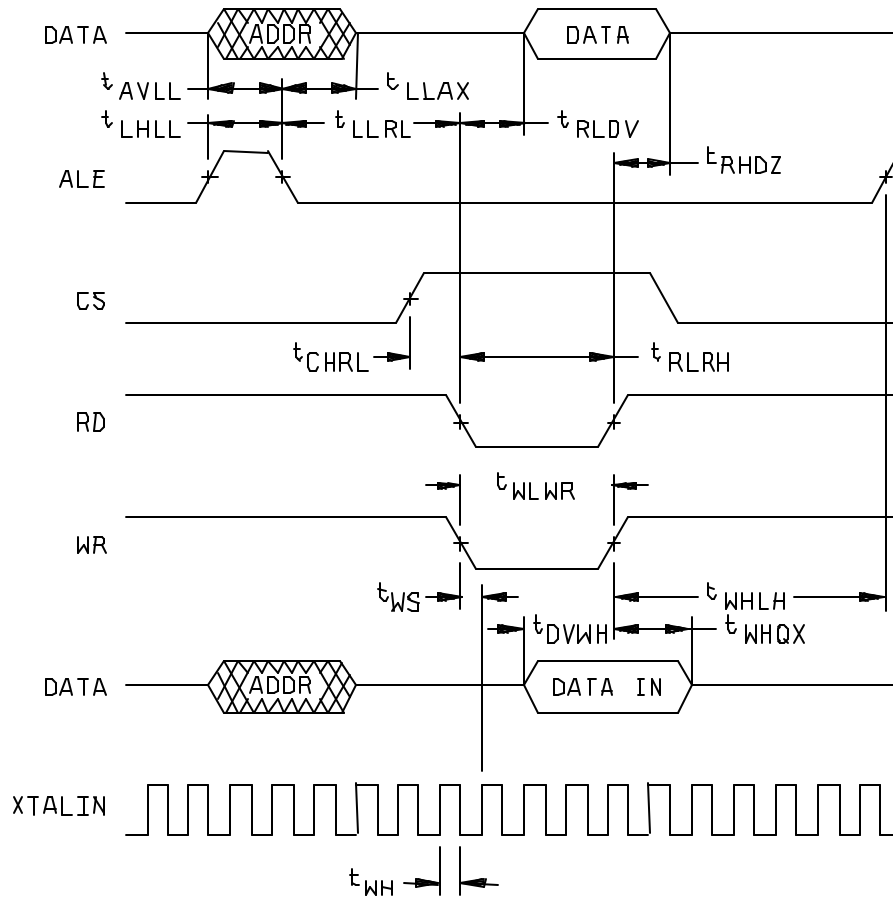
DATA
ADDR
DATA
$t_{AVLL}$
$t_{LLAX}$
$t_{LHLL}$
$t_{LLRL}$
$t_{RLDV}$
$t_{RHDZ}$
ALE
CS
$t_{CHRL}$
$t_{RLRH}$
RD
$t_{WLWR}$
WR
$t_{WS}$
$t_{WHLH}$
$t_{DVWH}$
$t_{WHQX}$
DATA
ADDR
DATA IN
XTALIN
$t_{WH}$